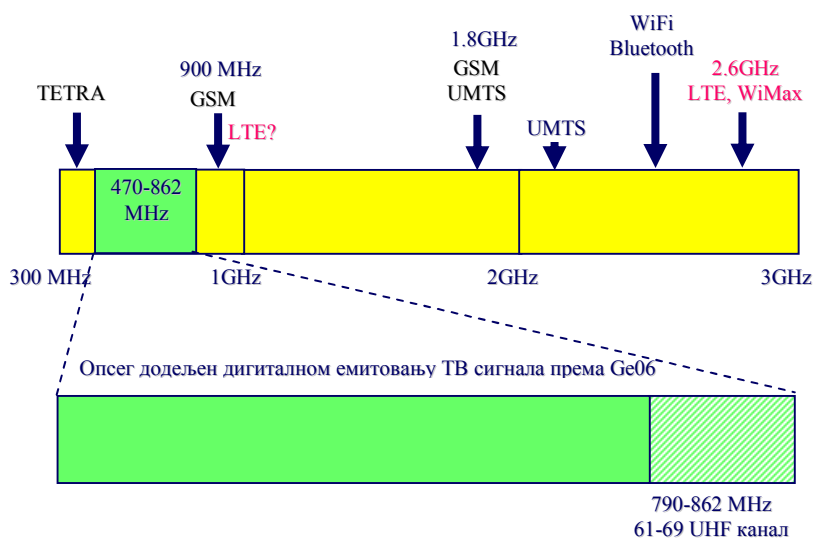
TETRA

900 MHz
GSM
LTE?

1.8GHz
GSM
UMTS

UMTS

WiFi
Bluetooth

2.6GHz
LTE, WiMax

470-862 MHz

300 MHz

1GHz

2GHz

3GHz

Опсег додељен дигиталном емитовању ТВ сигнала према Ge06

790-862 MHz
61-69 UHF канал